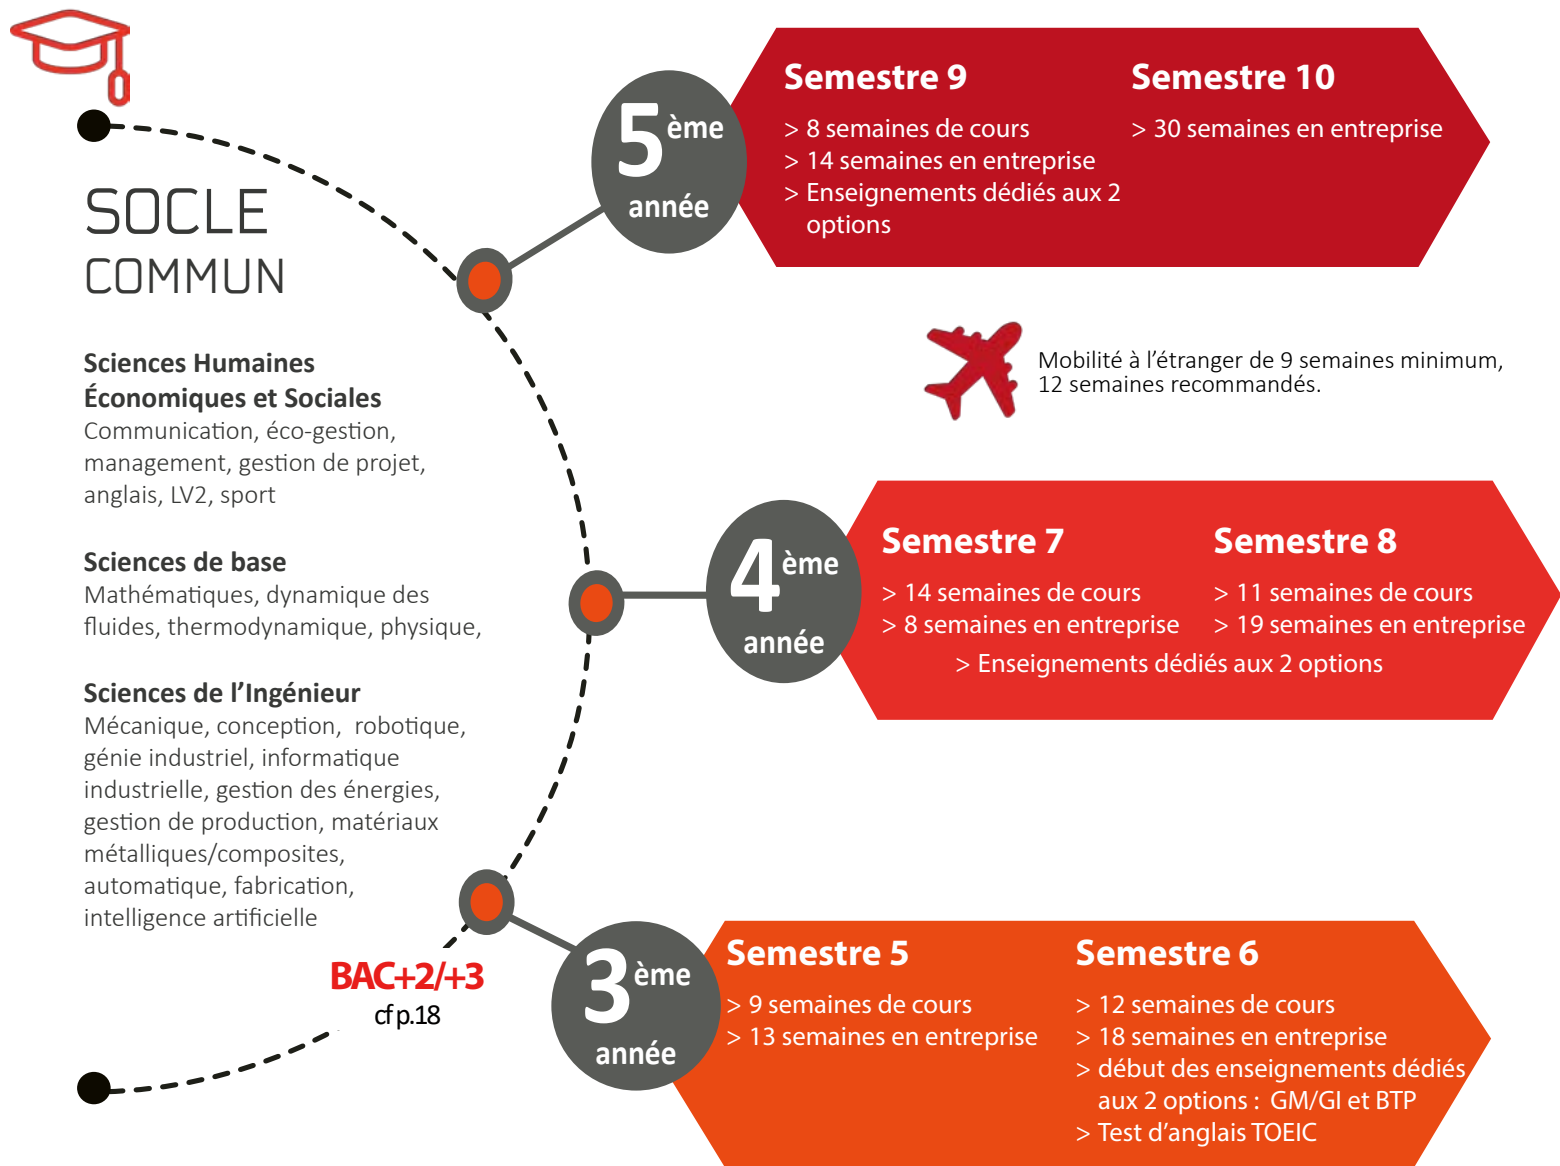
SOCLE COMMUN

Sciences Humaines Économiques et Sociales
Communication, éco-gestion, management, gestion de projet, anglais, LV2, sport

Sciences de base
Mathématiques, dynamique des fluides, thermodynamique, physique,

Sciences de l'Ingénieur
Mécanique, conception, robotique, génie industriel, informatique industrielle, gestion des énergies, gestion de production, matériaux métalliques/composites, automatique, fabrication, intelligence artificielle

BAC+2/+3
cf p.18

5ème année

Semestre 9
> 8 semaines de cours
> 14 semaines en entreprise
> Enseignements dédiés aux 2 options

Semestre 10
> 30 semaines en entreprise

Mobilité à l'étranger de 9 semaines minimum, 12 semaines recommandés.

4ème année

Semestre 7
> 14 semaines de cours
> 8 semaines en entreprise

Semestre 8
> 11 semaines de cours
> 19 semaines en entreprise

> Enseignements dédiés aux 2 options

3ème année

Semestre 5
> 9 semaines de cours
> 13 semaines en entreprise

Semestre 6
> 12 semaines de cours
> 18 semaines en entreprise
> début des enseignements dédiés aux 2 options : GM/GI et BTP
> Test d'anglais TOEIC